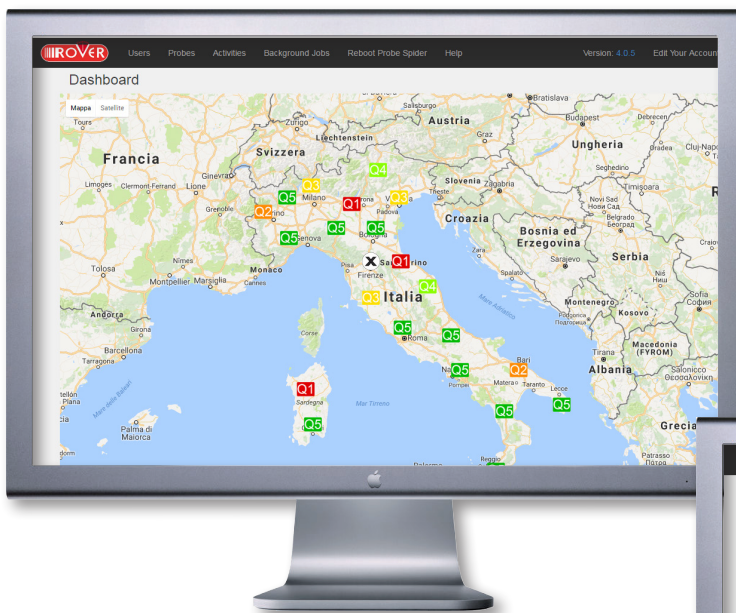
ROVER Users Probes Activities Background Jobs Reboot Probe Spider Help Version: 4.0.5 Edit Your Account

Dashboard

Mappa Satellite

Salisburg Bratislava
Tours Zurigo Austria Budapest Debrecen
Liechtenstein Graz
Francia Svizzera Ungheria Cluj-Napoca
Q4 Oradea
Limoges Clermont-Ferrand Lione Ginevra Q3 Slovenia Zagabria Szeged Timișoara
Q5 Milano Q1 Q3 Trieste
Q2 Grenoble Torino Padova Novi Sad
Q5 Q5 Croazia Belgrado
Q5 Genova Bosnia ed Erzegovina
Nîmes X San Marino Q1 Sarajevo Serbia Craiova
Tolosa Montpellier Marsiglia Monaco Firenze Split
Cannes Q4 Niš
Q3 Italia Montenegro Sofia
Andorra Corse Q5 Kosovo
Q5 Roma Q5 Podgorica
Barcellona Tirana Macedonia (FYROM)
Tarragona Bari Albania
Q5 Napoli Q2 Matera Taranto Lecce
Q1 Q5 Q5
Palma di Maiorca Sardegna Mar Tirreno
Q5 Grecia
Reggio Patrasso
Mare Adriatico
Mare delle Baleari
Palermo